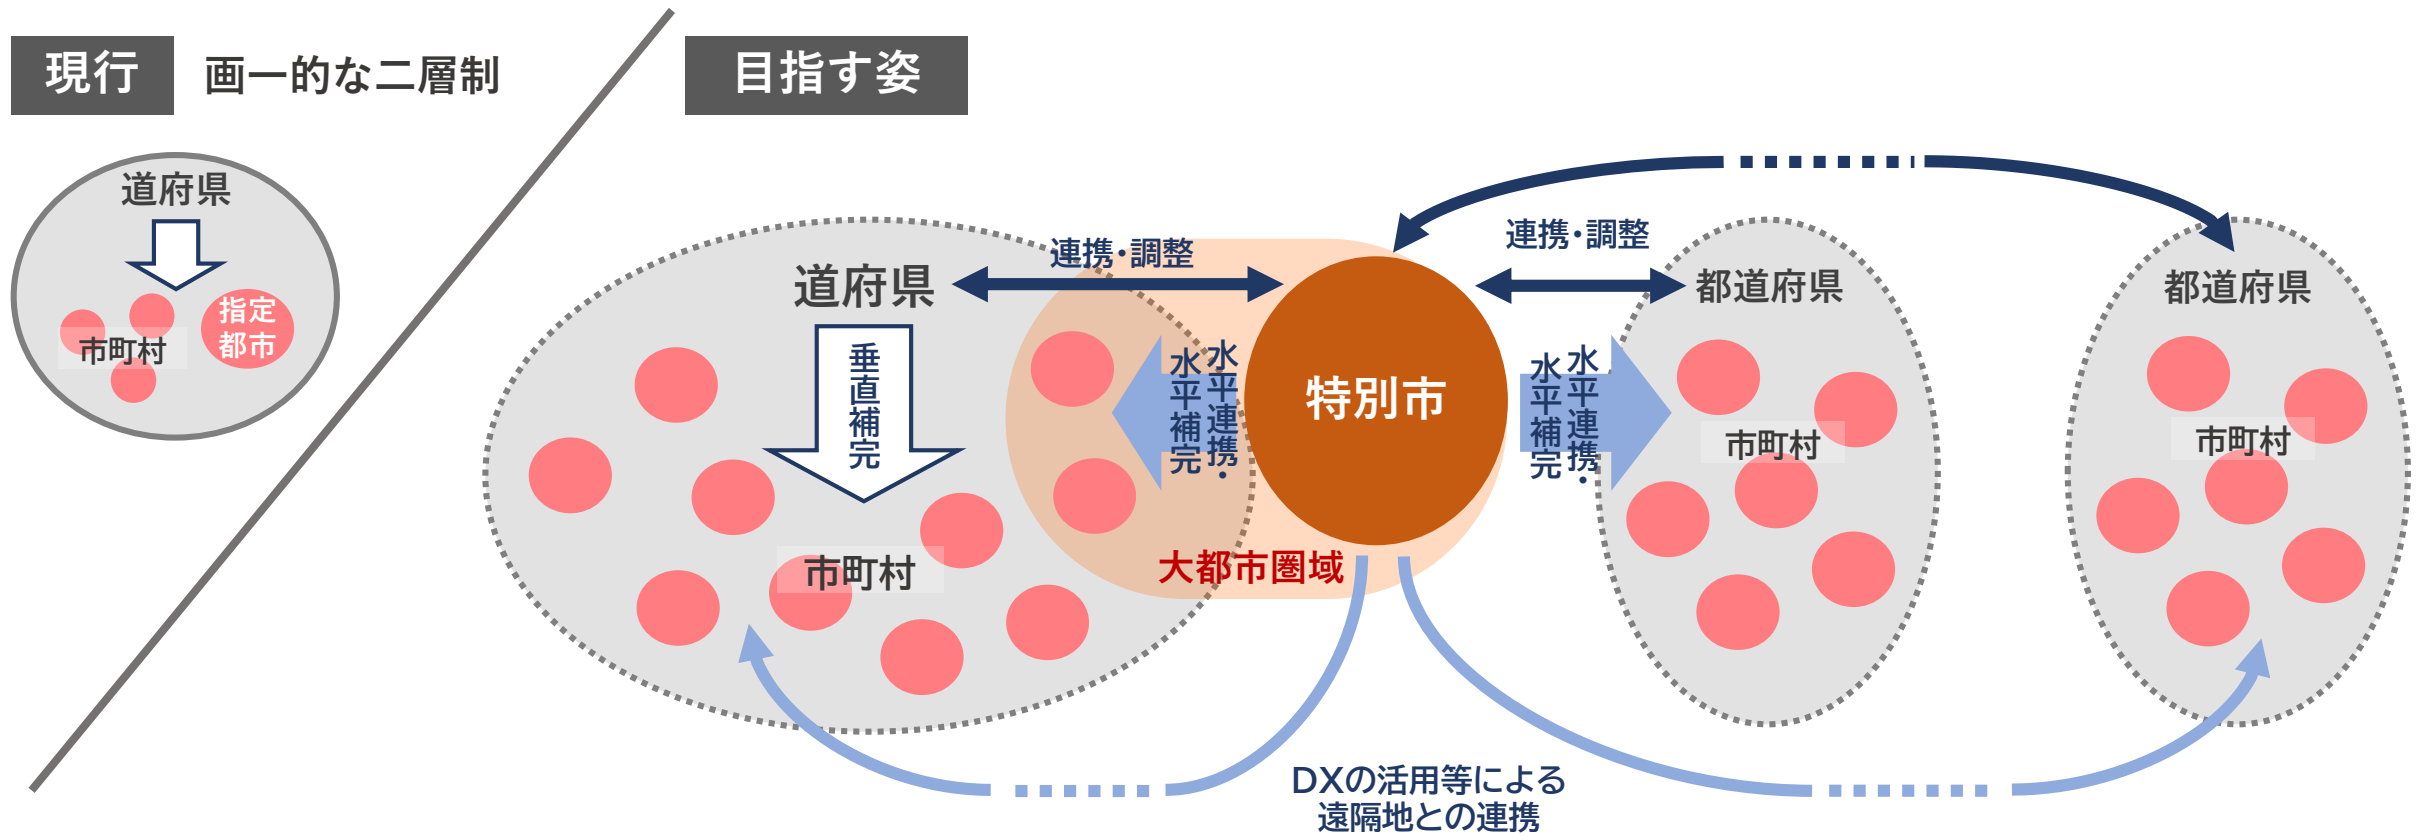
現行 画一的な二層制

道府県

指定都市

市町村

目指す姿

連携・調整

道府県

垂直補完

市町村

水平連携・水平補完

特別市

大都市圏域

連携・調整

水平連携・水平補完

都道府県

市町村

都道府県

市町村

DXの活用等による遠隔地との連携